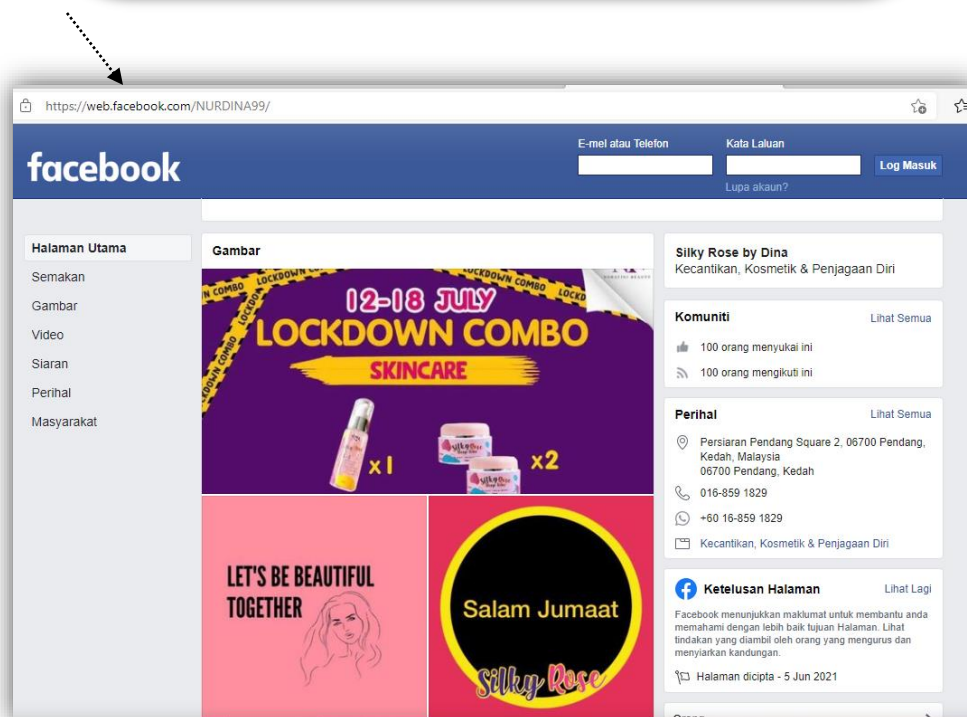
https://web.facebook.com/NURDINA99/

facebook

E-mel atau Telefon

Kata Laluan

Log Masuk

Lupa akaun?

Halaman Utama
Semakan
Gambar
Video
Siaran
Perihal
Masyarakat

Gambar

LOCKDOWN COMBO

12-18 JULY
LOCKDOWN COMBO
SKINCARE

x1
x2

LET'S BE BEAUTIFUL TOGETHER

Salam Jumaat

Silky Rose

Silky Rose by Dina
Kecantikan, Kosmetik & Penjagaan Diri

Komuniti
Lihat Semua
100 orang menyukai ini
100 orang mengikuti ini

Perihal
Lihat Semua
Persiaran Pendang Square 2, 06700 Pendang, Kedah, Malaysia
06700 Pendang, Kedah
016-859 1829
+60 16-859 1829
Kecantikan, Kosmetik & Penjagaan Diri

Ketelusan Halaman
Lihat Lagi
Facebook menunjukkan maklumat untuk membantu anda memahami dengan lebih baik tujuan Halaman. Lihat tindakan yang diambil oleh orang yang mengurus dan menyiarkan kandungan.
Halaman dicipta - 5 Jun 2021